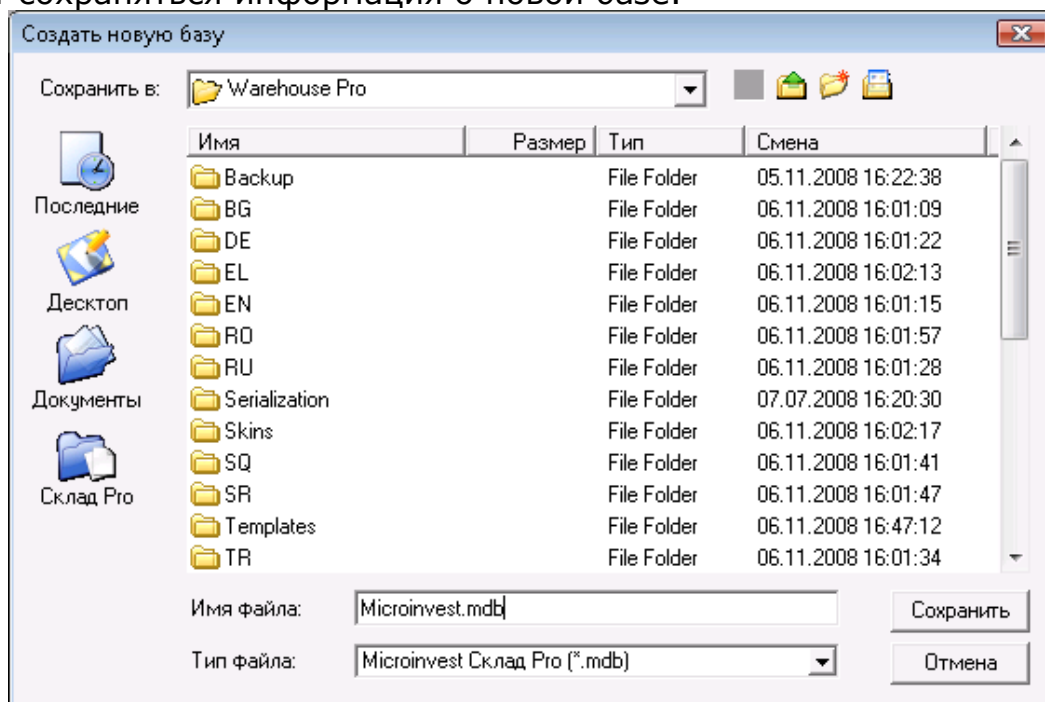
сохраняться информация о новой базе.

Создать новую базу

Сохранить в: Warehouse Pro

Последние
Десктоп
Документы
Склад Pro

| Имя | Размер | Тип | Смена |
|---|---|---|---|
| Backup | | File Folder | 05.11.2008 16:22:38 |
| BG | | File Folder | 06.11.2008 16:01:09 |
| DE | | File Folder | 06.11.2008 16:01:22 |
| EL | | File Folder | 06.11.2008 16:02:13 |
| EN | | File Folder | 06.11.2008 16:01:15 |
| RO | | File Folder | 06.11.2008 16:01:57 |
| RU | | File Folder | 06.11.2008 16:01:28 |
| Serialization | | File Folder | 07.07.2008 16:20:30 |
| Skins | | File Folder | 06.11.2008 16:02:17 |
| SQ | | File Folder | 06.11.2008 16:01:41 |
| SR | | File Folder | 06.11.2008 16:01:47 |
| Templates | | File Folder | 06.11.2008 16:47:12 |
| TR | | File Folder | 06.11.2008 16:01:34 |

Имя файла: Microinvest.mdb
Тип файла: Microinvest Склад Pro (*.mdb)

Сохранить
Отмена